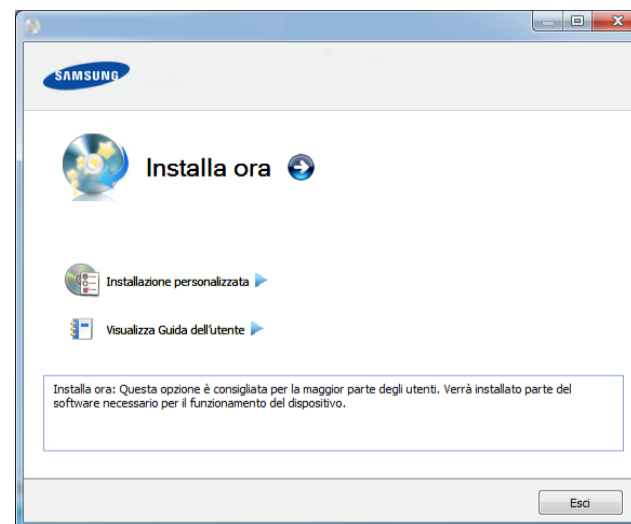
SAMSUNG

Installa ora

Installazione personalizzata

Visualizza Guida dell'utente

Installa ora: Questa opzione è consigliata per la maggior parte degli utenti. Verrà installato parte del software necessario per il funzionamento del dispositivo.

Esci